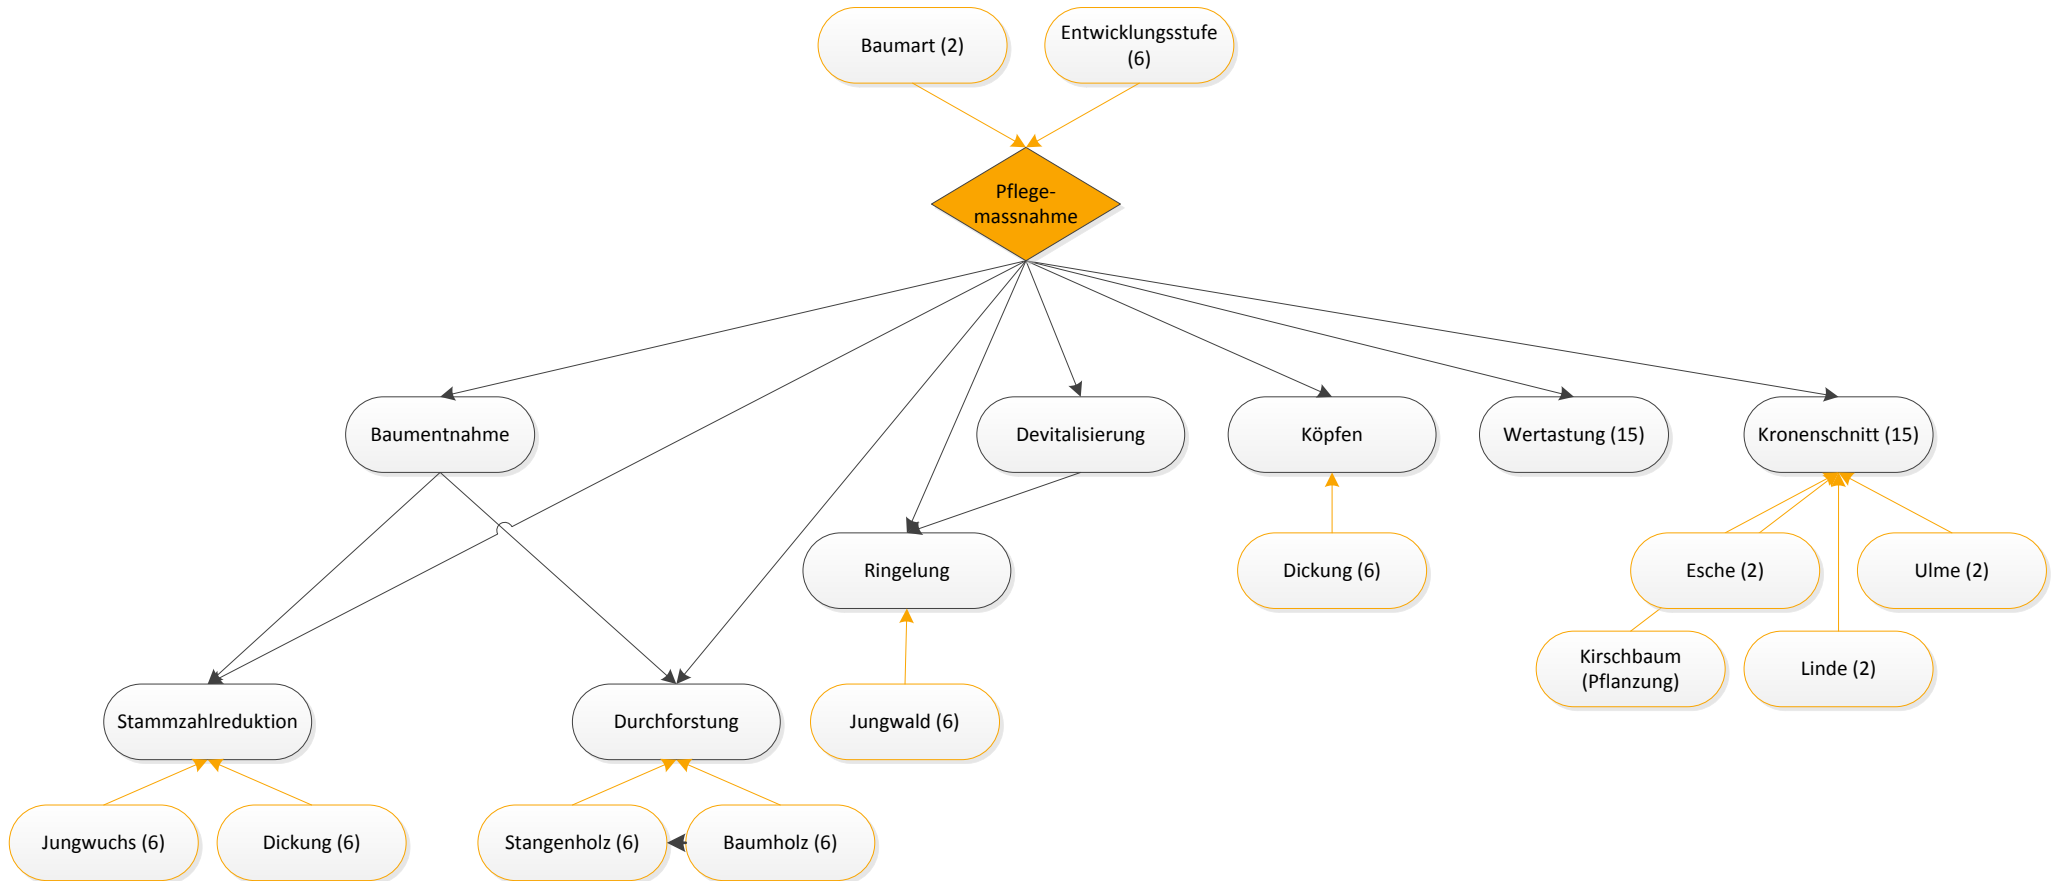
Baumart (2)

Entwicklungsstufe (6)

Pflegemassnahme

Baumentnahme

Devitalisierung

Köpfen

Wertastung (15)

Kronenschnitt (15)

Ringelung

Dickung (6)

Esche (2)

Ulme (2)

Kirschbaum (Pflanzung)

Linde (2)

Stammzahlreduktion

Durchforstung

Jungwald (6)

Jungwuchs (6)

Dickung (6)

Stangenholz (6)

Baumholz (6)